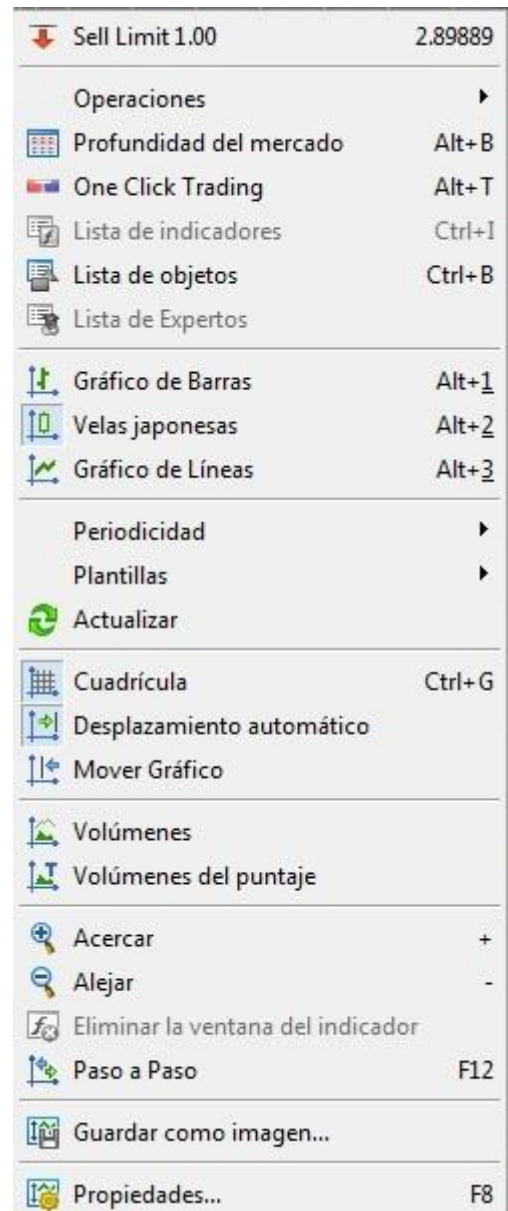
Sell Limit 1.00 2.89889

Operaciones

Profundidad del mercado Alt+B

One Click Trading Alt+T

Lista de indicadores Ctrl+I

Lista de objetos Ctrl+B

Lista de Expertos

Gráfico de Barras Alt+1

Velas japonesas Alt+2

Gráfico de Líneas Alt+3

Periodicidad

Plantillas

Actualizar

Cuadrícula Ctrl+G

Desplazamiento automático

Mover Gráfico

Volúmenes

Volúmenes del puntaje

Acercar +

Alejar -

Eliminar la ventana del indicador

Paso a Paso F12

Guardar como imagen...

Propiedades... F8